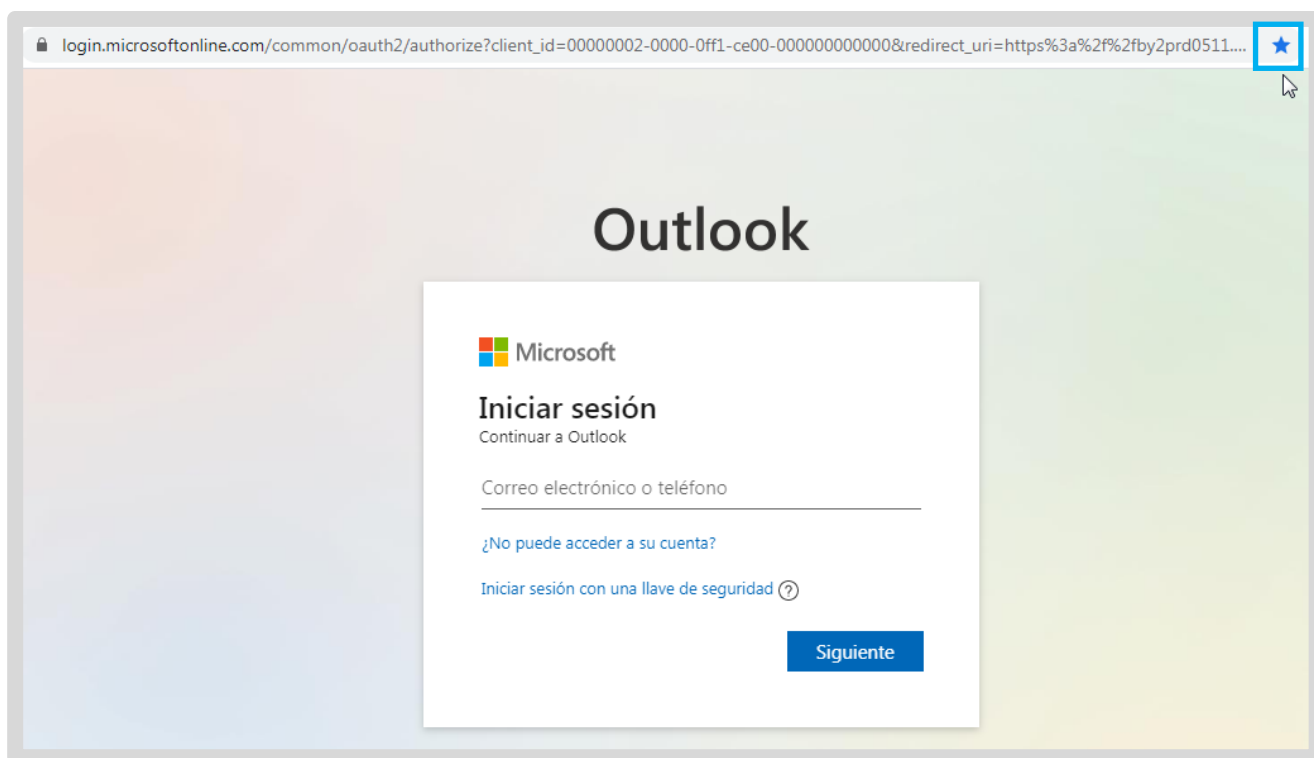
login.microsoftonline.com/common/oauth2/authorize?client_id=00000002-0000-0ff1-ce00-000000000000&redirect_uri=https%3a%2f%2fby2prd0511....

Outlook

Microsoft

Iniciar sesión

Continuar a Outlook

Correo electrónico o teléfono

¿No puede acceder a su cuenta?

Iniciar sesión con una llave de seguridad ?

Siguiente